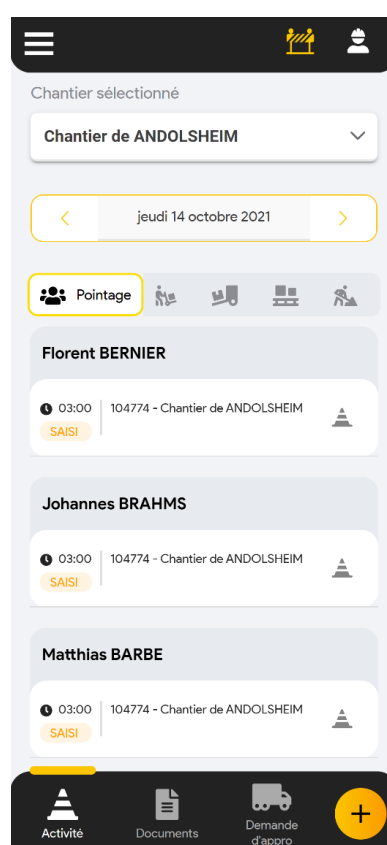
Chantier sélectionné

Chantier de ANDOLSHEIM

<

jeudi 14 octobre 2021

>

Pointage

Florent BERNIER

03:00

SAISI

104774 - Chantier de ANDOLSHEIM

Johannes BRAHMS

03:00

SAISI

104774 - Chantier de ANDOLSHEIM

Matthias BARBE

03:00

SAISI

104774 - Chantier de ANDOLSHEIM

Activité

Documents

Demande d'appro

+